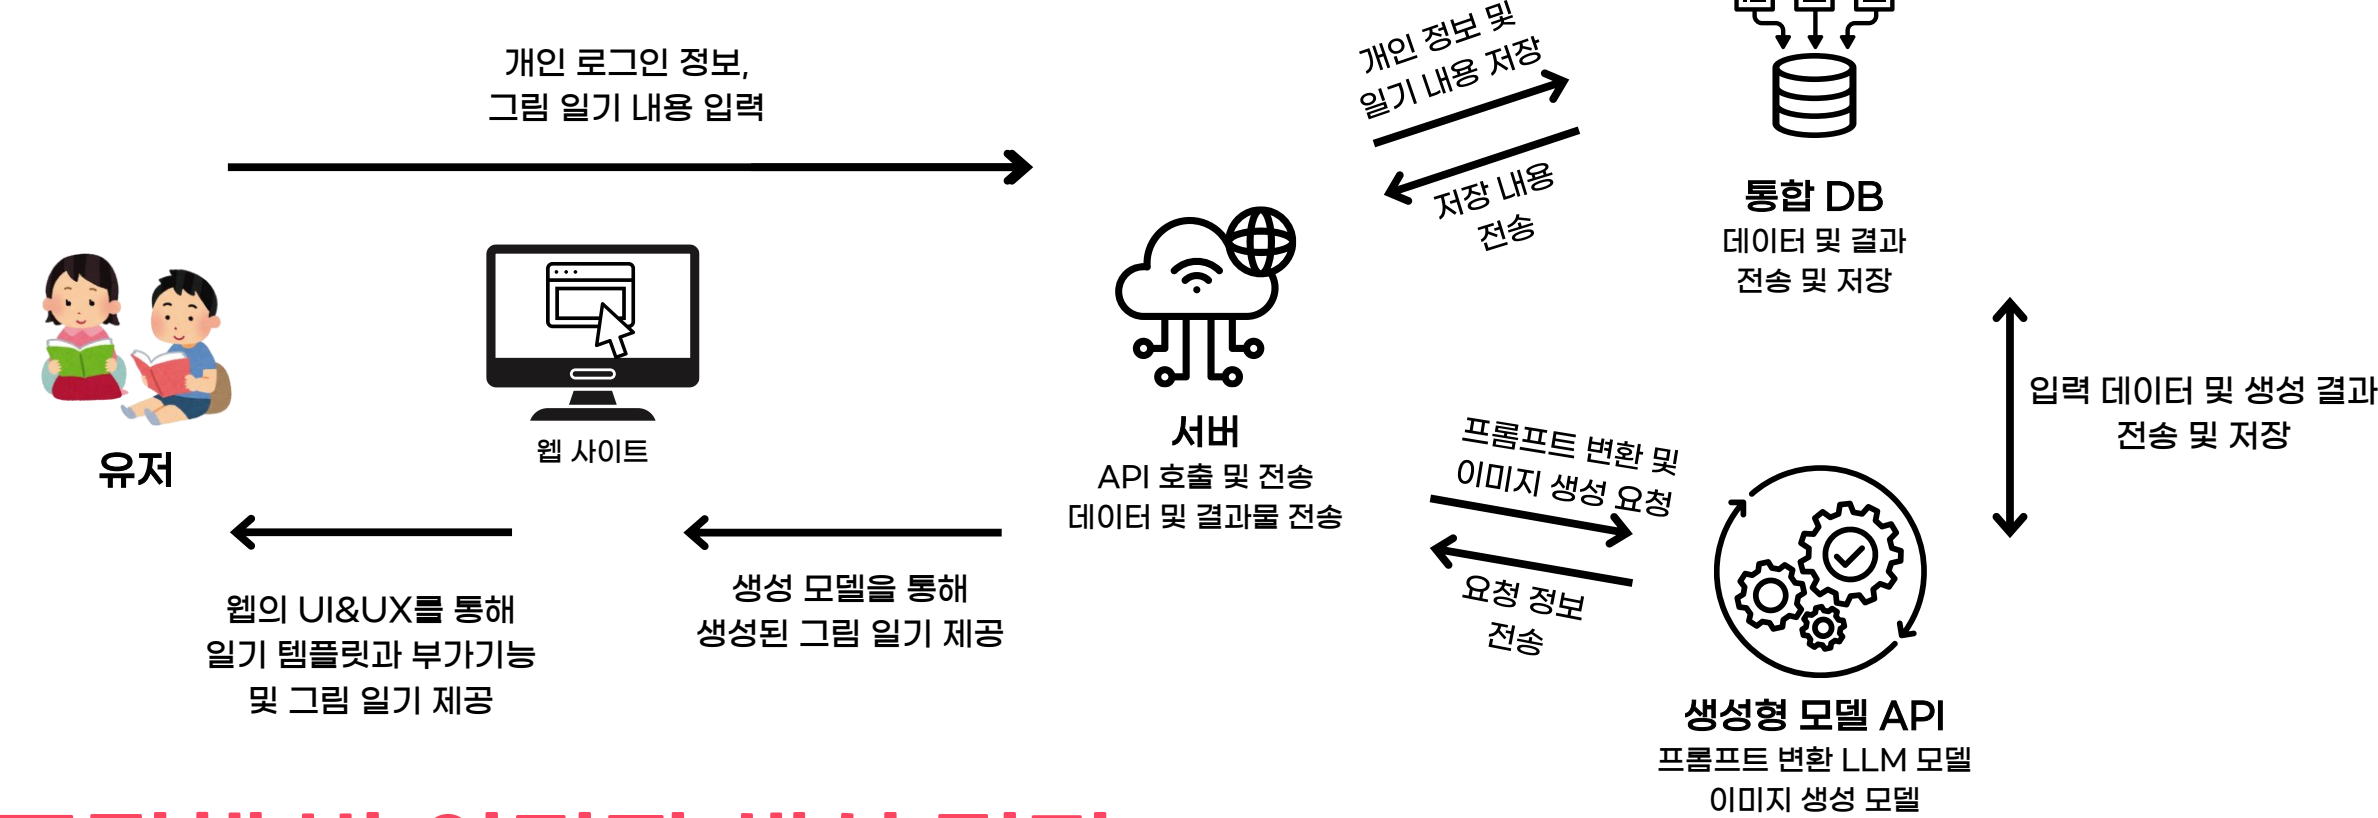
개인 로그인 정보,
그림 일기 내용 입력

개인 정보 및
일기 내용 저장

저장 내용
전송

통합 DB
데이터 및 결과
전송 및 저장

유저

웹 사이트

서버
API 호출 및 전송
데이터 및 결과물 전송

입력 데이터 및 생성 결과
전송 및 저장

프롬프트 변환 및
이미지 생성 요청

요청 정보
전송

웹의 UI&UX를 통해
일기 템플릿과 부가기능
및 그림 일기 제공

생성 모델을 통해
생성된 그림 일기 제공

생성형 모델 API
프롬프트 변환 LLM 모델
이미지 생성 모델

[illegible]